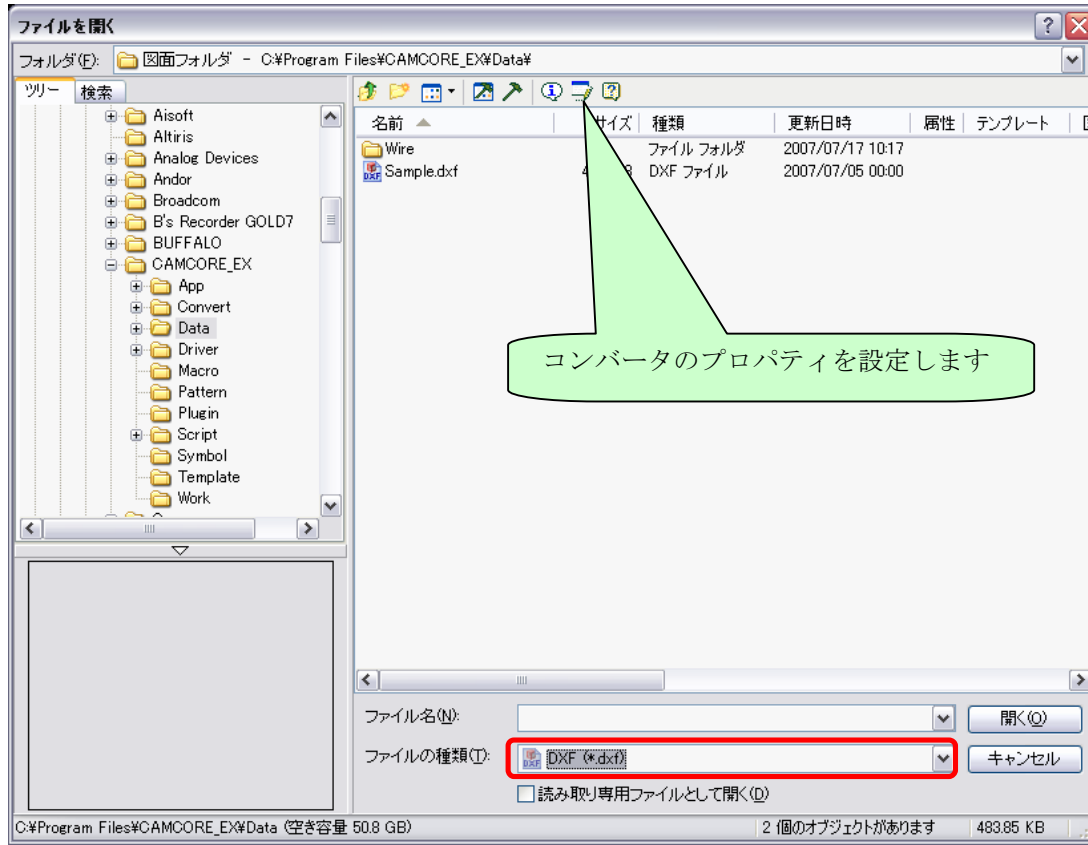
ファイルを開く

フォルダ(F): 図面フォルダ - C:¥Program Files¥CAMCORE_EX¥Data¥

ツリー 検索

Aisoft
Altiris
Analog Devices
Andor
Broadcom
B's Recorder GOLD7
BUFFALO
CAMCORE_EX
App
Convert
Data
Driver
Macro
Pattern
Plugin
Script
Symbol
Template
Work

| 名前 | サイズ | 種類 | 更新日時 | 属性 | テンプレート |
|---|---|---|---|---|---|
| Wire | | ファイル フォルダ | 2007/07/17 10:17 | | |
| Sample.dxf | 4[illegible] | DXF ファイル | 2007/07/05 00:00 | | |

コンバータのプロパティを設定します

ファイル名(N):
開く(O)

ファイルの種類(T): DXF (*.dxf)
キャンセル

読み取り専用ファイルとして開く(D)

C:¥Program Files¥CAMCORE_EX¥Data (空き容量 50.8 GB)
2 個のオブジェクトがあります
483.85 KB